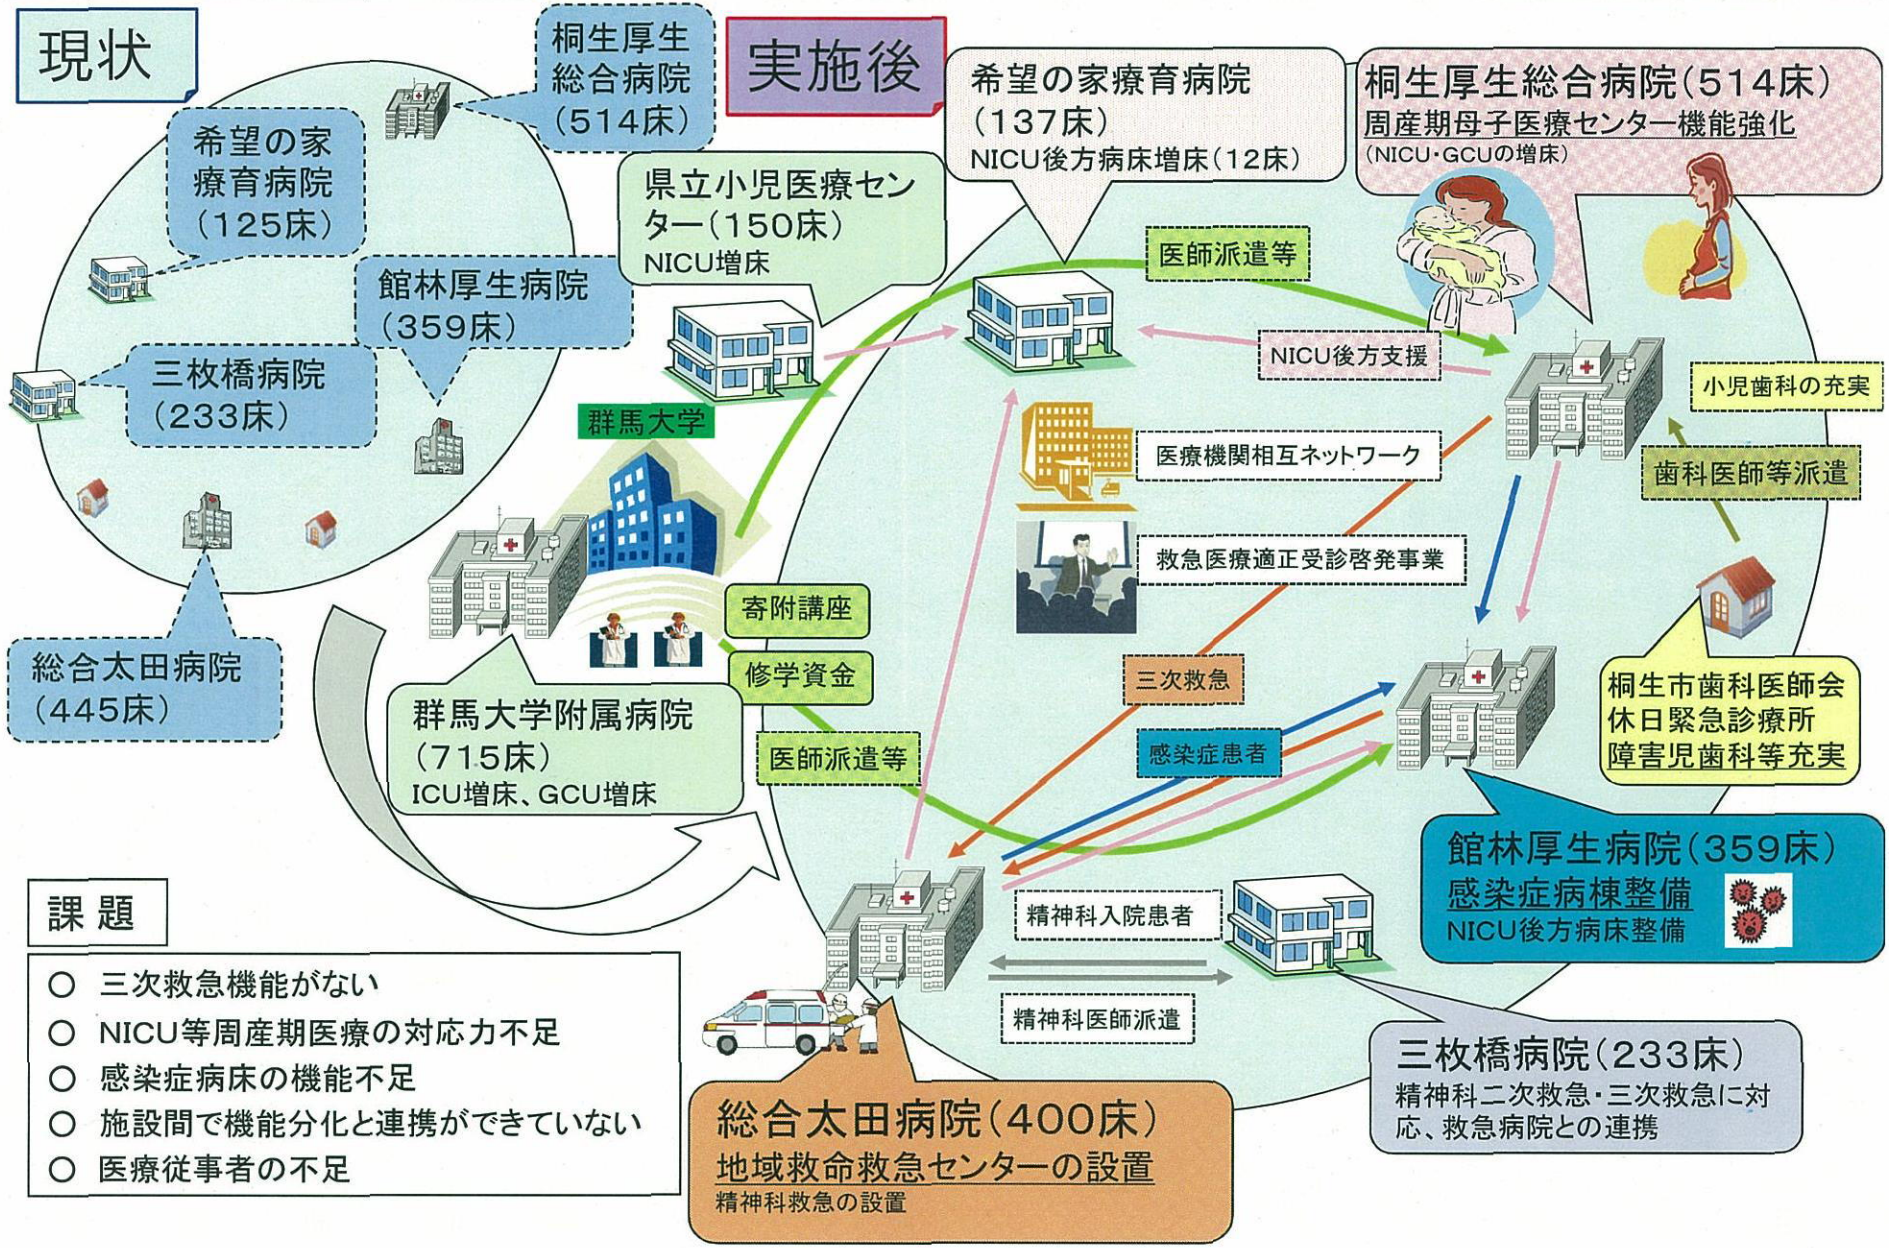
現状

桐生厚生総合病院（514床）

希望の家療育病院（125床）

館林厚生病院（359床）

三枚橋病院（233床）

総合太田病院（445床）

実施後

希望の家療育病院（137床）
NICU後方病床増床（12床）

桐生厚生総合病院（514床）
周産期母子医療センター機能強化
（NICU・GCUの増床）

県立小児医療センター（150床）
NICU増床

医師派遣等

NICU後方支援

小児歯科の充実

群馬大学

医療機関相互ネットワーク

歯科医師等派遣

救急医療適正受診啓発事業

寄附講座

修学資金

三次救急

桐生市歯科医師会
休日緊急診療所
障害児歯科等充実

群馬大学附属病院（715床）
ICU増床、GCU増床

感染症患者

医師派遣等

館林厚生病院（359床）
感染症病棟整備
NICU後方病床整備

課題

○ 三次救急機能がない
○ NICU等周産期医療の対応力不足
○ 感染症病床の機能不足
○ 施設間で機能分化と連携ができていない
○ 医療従事者の不足

精神科入院患者

精神科医師派遣

三枚橋病院（233床）
精神科二次救急・三次救急に対応、救急病院との連携

総合太田病院（400床）
地域救命救急センターの設置
精神科救急の設置